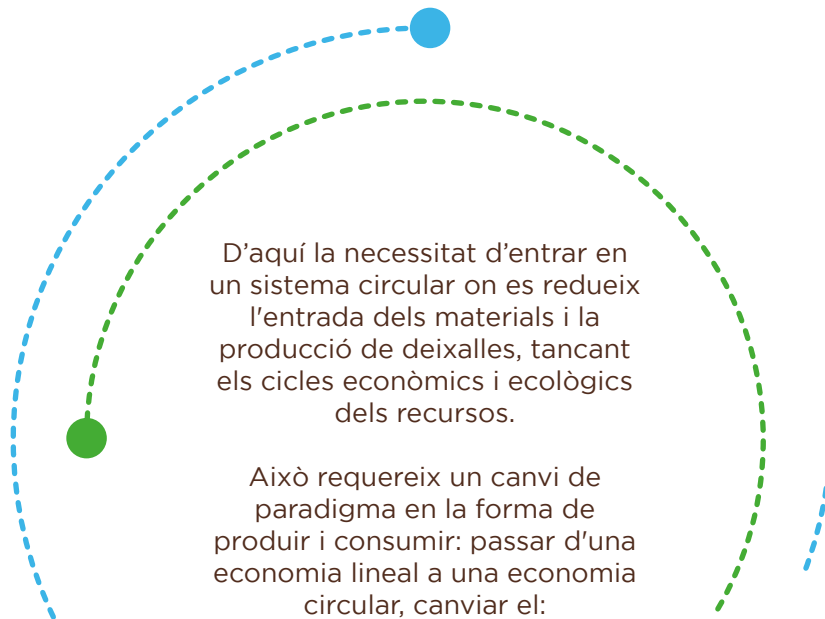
D’aquí la necessitat d’entrar en un sistema circular on es redueix l'entrada dels materials i la producció de deixalles, tancant els cicles econòmics i ecològics dels recursos.

Això requereix un canvi de paradigma en la forma de produir i consumir: passar d'una economia lineal a una economia circular, canviar el: